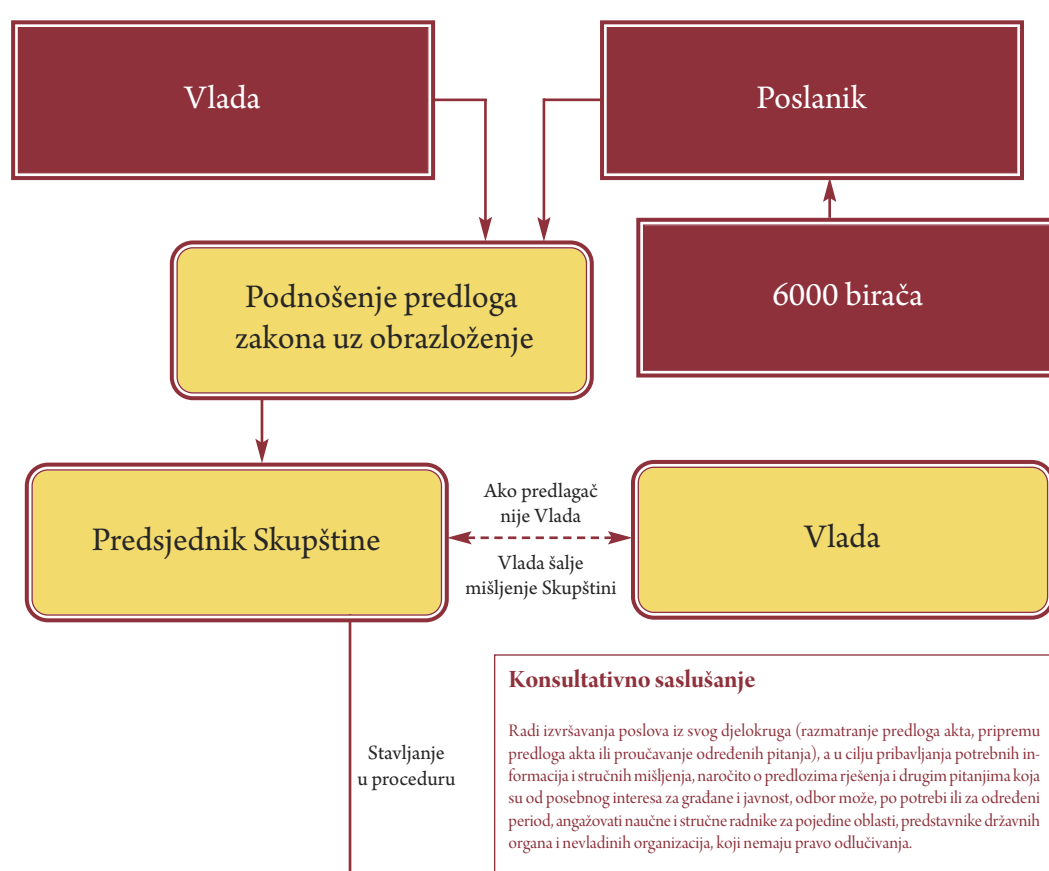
Vlada

Poslanik

6000 birača

Podnošenje predloga zakona uz obrazloženje

Predsjednik Skupštine

Ako predlagač nije Vlada

Vlada šalje mišljenje Skupštini

Vlada

Stavljanje u proceduru

Konsultativno saslušanje

Radi izvršavanja poslova iz svog djelokruga (razmatranje predloga akta, pripremu predloga akta ili proučavanje određenih pitanja), a u cilju pribavljanja potrebnih informacija i stručnih mišljenja, naročito o predlozima rješenja i drugim pitanjima koja su od posebnog interesa za građane i javnost, odbor može, po potrebi ili za određeni period, angažovati naučne i stručne radnike za pojedine oblasti, predstavnike državnih organa i nevladinih organizacija, koji nemaju pravo odlučivanja.